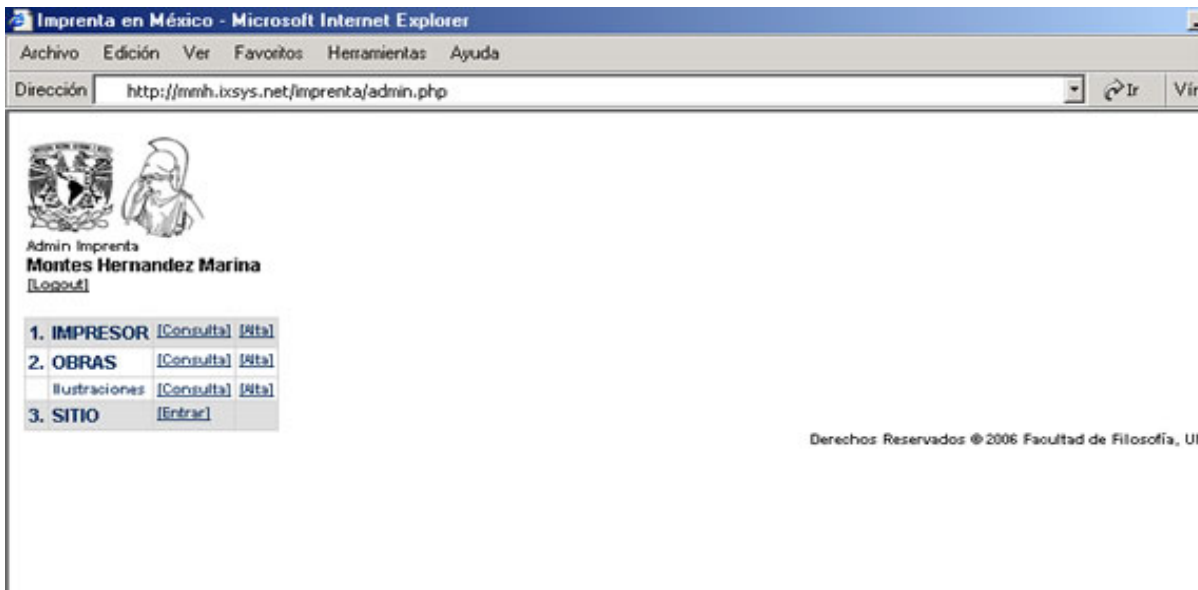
Imprenta en México - Microsoft Internet Explorer

Archivo Edición Ver Favoritos Herramientas Ayuda

Dirección http://mmh.ixsys.net/imprenta/admin.php

Ir Vír

Admin Imprenta
Montes Hernandez Marina
[Logout]

| | | |
|---|---|---|
| 1. IMPRESOR | [Consulta] | [Alta] |
| 2. OBRAS | [Consulta] | [Alta] |
| Ilustraciones | [Consulta] | [Alta] |
| 3. SITIO | [Entrar] | |

Derechos Reservados © 2006 Facultad de Filosofía, U